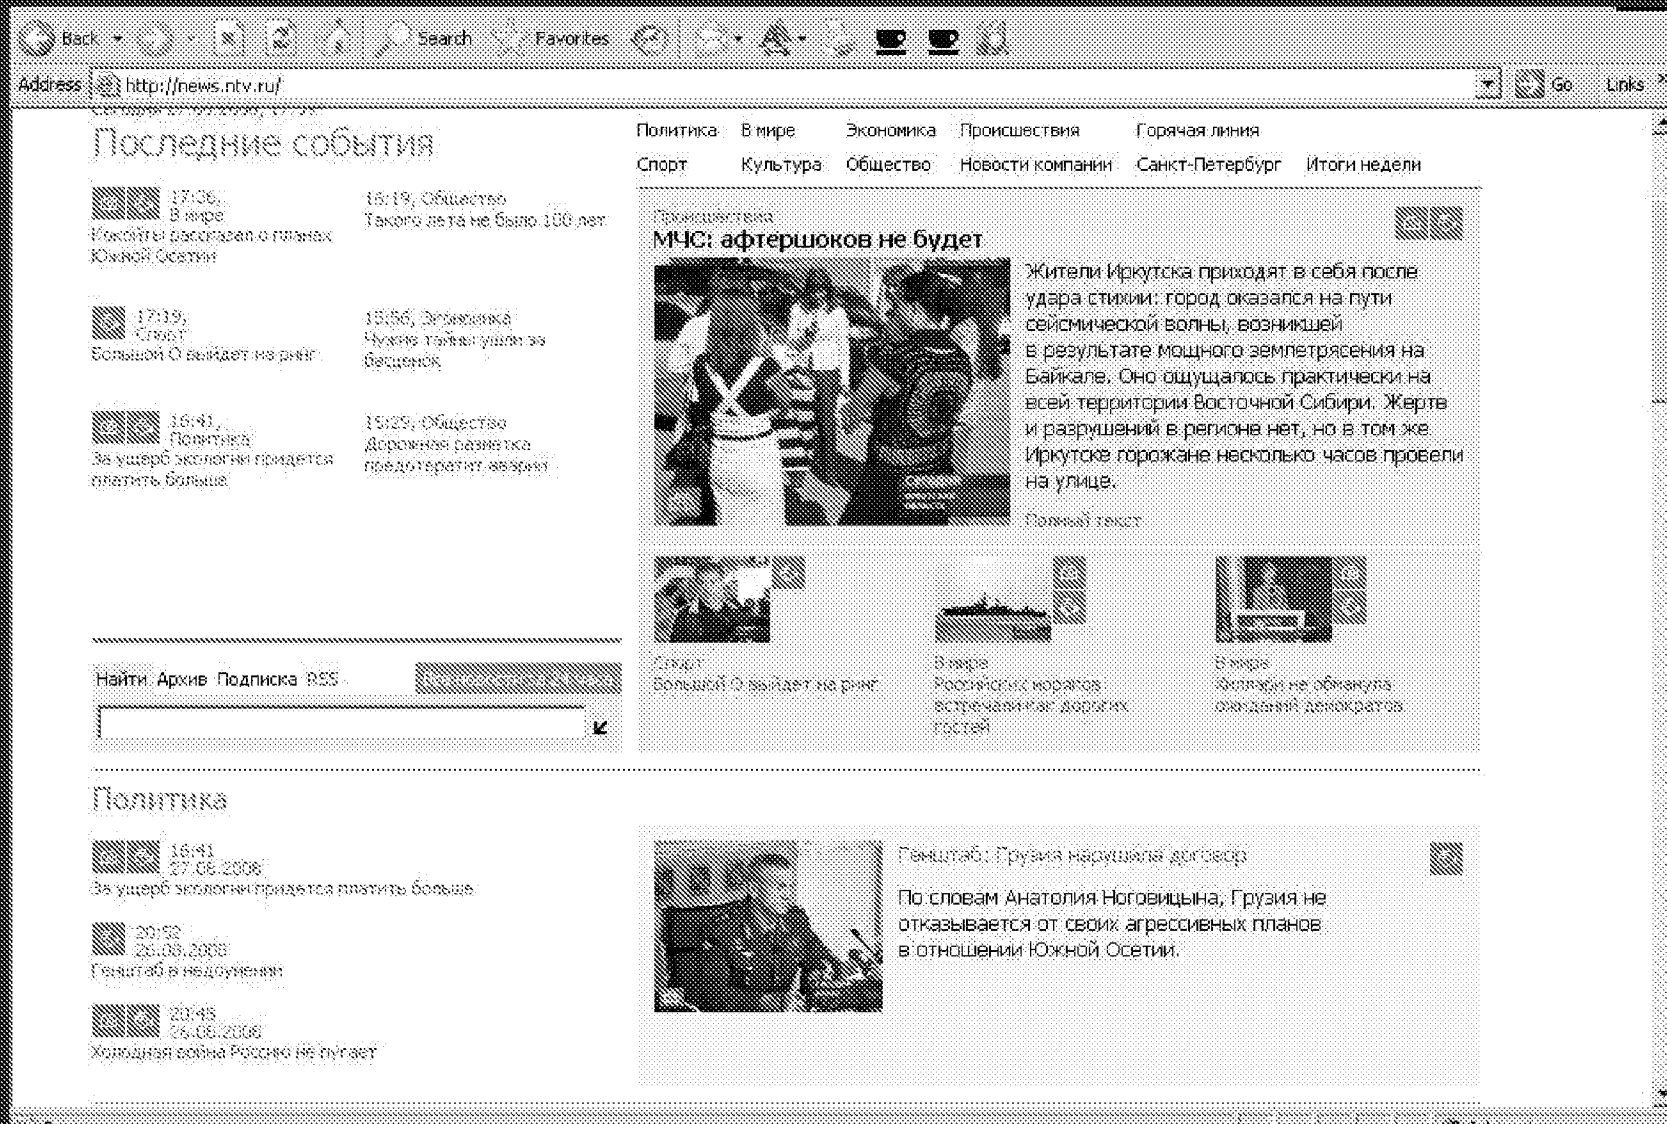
Back Search Favorites

Address http://news.ntv.ru/ Go Links

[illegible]

Последние события

17:36, В мире
Кокойты рассказал о планах Южной Осетии

16:19, Общество
Такого лета не было 100 лет

17:19, Спорт
Большой О выйдет на ринг

15:56, Экономика
Чужие тайны ушли за бесценок

16:41, Политика
За ущерб экологии придется платить больше

15:29, Общество
Дорожная разметка предотвратит аварии

Политика В мире Экономика Происшествия Горячая линия
Спорт Культура Общество Новости компании Санкт-Петербург Итоги недели

Происшествия
МЧС: афтершоков не будет

Жители Иркутска приходят в себя после удара стихии: город оказался на пути сейсмической волны, возникшей в результате мощного землетрясения на Байкале. Оно ощущалось практически на всей территории Восточной Сибири. Жертв и разрушений в регионе нет, но в том же Иркутске горожане несколько часов провели на улице.

Полный текст

Спорт
Большой О выйдет на ринг

В мире
Российских моряков встречали как дорогих гостей

В мире
Филиппы не обманула ожиданий демократов

Найти Архив Подписка RSS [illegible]

Политика

16:41
27.06.2008
За ущерб экологии придется платить больше

20:52
26.06.2008
Генштаб в недоумении

20:45
26.06.2008
Холодная война Россию не пугает

Генштаб: Грузия нарушила договор

По словам Анатолия Ноговицына, Грузия не отказывается от своих агрессивных планов в отношении Южной Осетии.